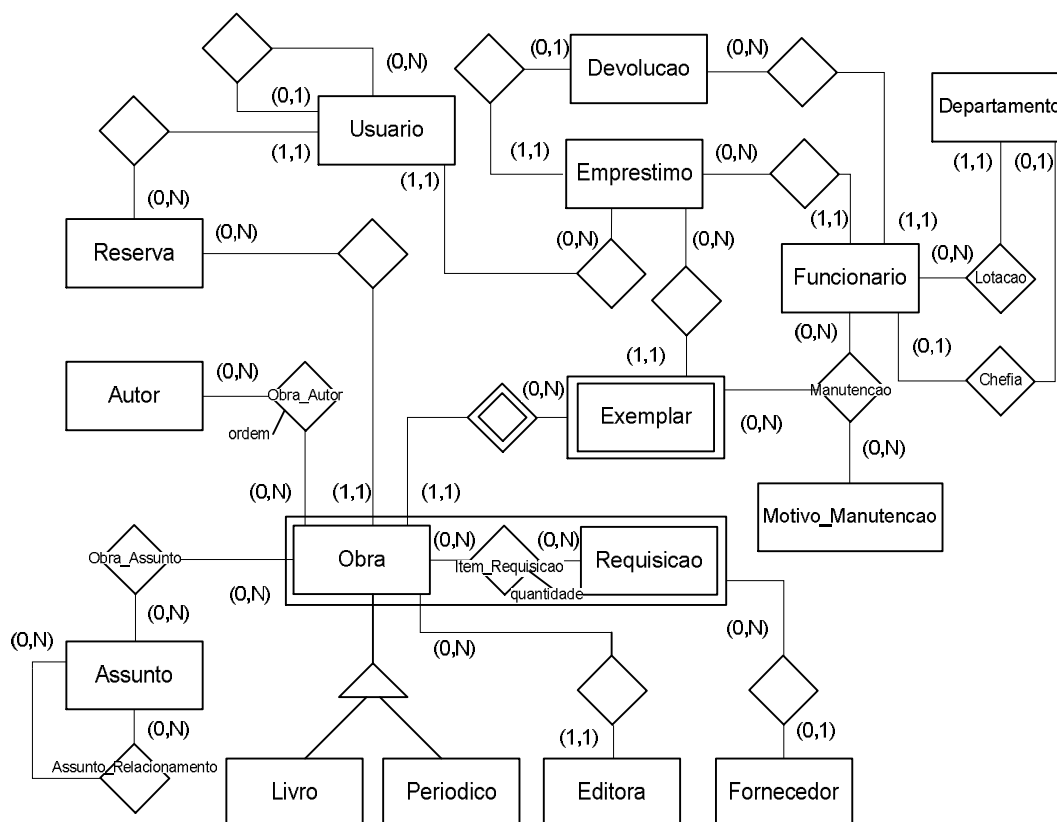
(0,N)
(0,1)
Usuario
(1,1)
(0,1)
Devolucao
(0,N)
Departamento
(1,1)
Emprestimo
(0,N)
(1,1) (0,1)
(1,1)
(0,N)
Reserva
(0,N)
(0,N)
(0,N)
(1,1)
(1,1)
(0,N)
Funcionario
Lotacao
(0,N)
(0,1)
(1,1)
Autor
(0,N)
Obra_Autor
ordem
(0,N)
Exemplar
Manutencao
Chefia
(0,N)
(0,N)
(0,N)
(1,1)
(1,1)
Motivo_Manutencao
Obra_Assunto
Obra
(0,N)
Item_Requisicao
(0,N)
Requisicao
quantidade
(0,N)
(0,N)
(0,N)
(0,N)
(0,N)
Assunto
(0,N)
(1,1)
(0,1)
Assunto_Relacionamento
Livro
Periodico
Editora
Fornecedor